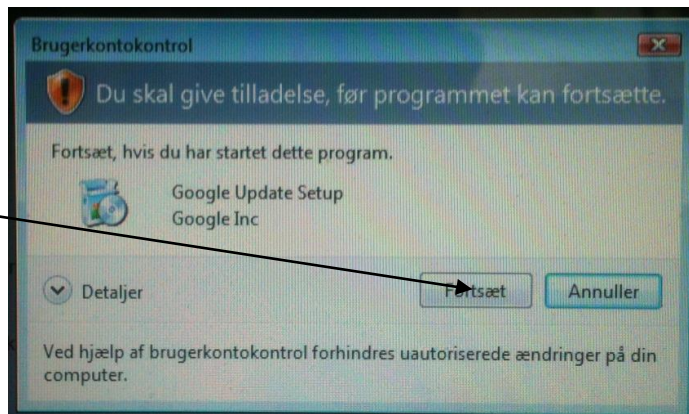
Brugerkontokontrol

Du skal give tilladelse, før programmet kan fortsætte.

Fortsæt, hvis du har startet dette program.

Google Update Setup
Google Inc

Detaljer

Fortsæt

Annuller

Ved hjælp af brugerkontokontrol forhindres uautoriserede ændringer på din computer.